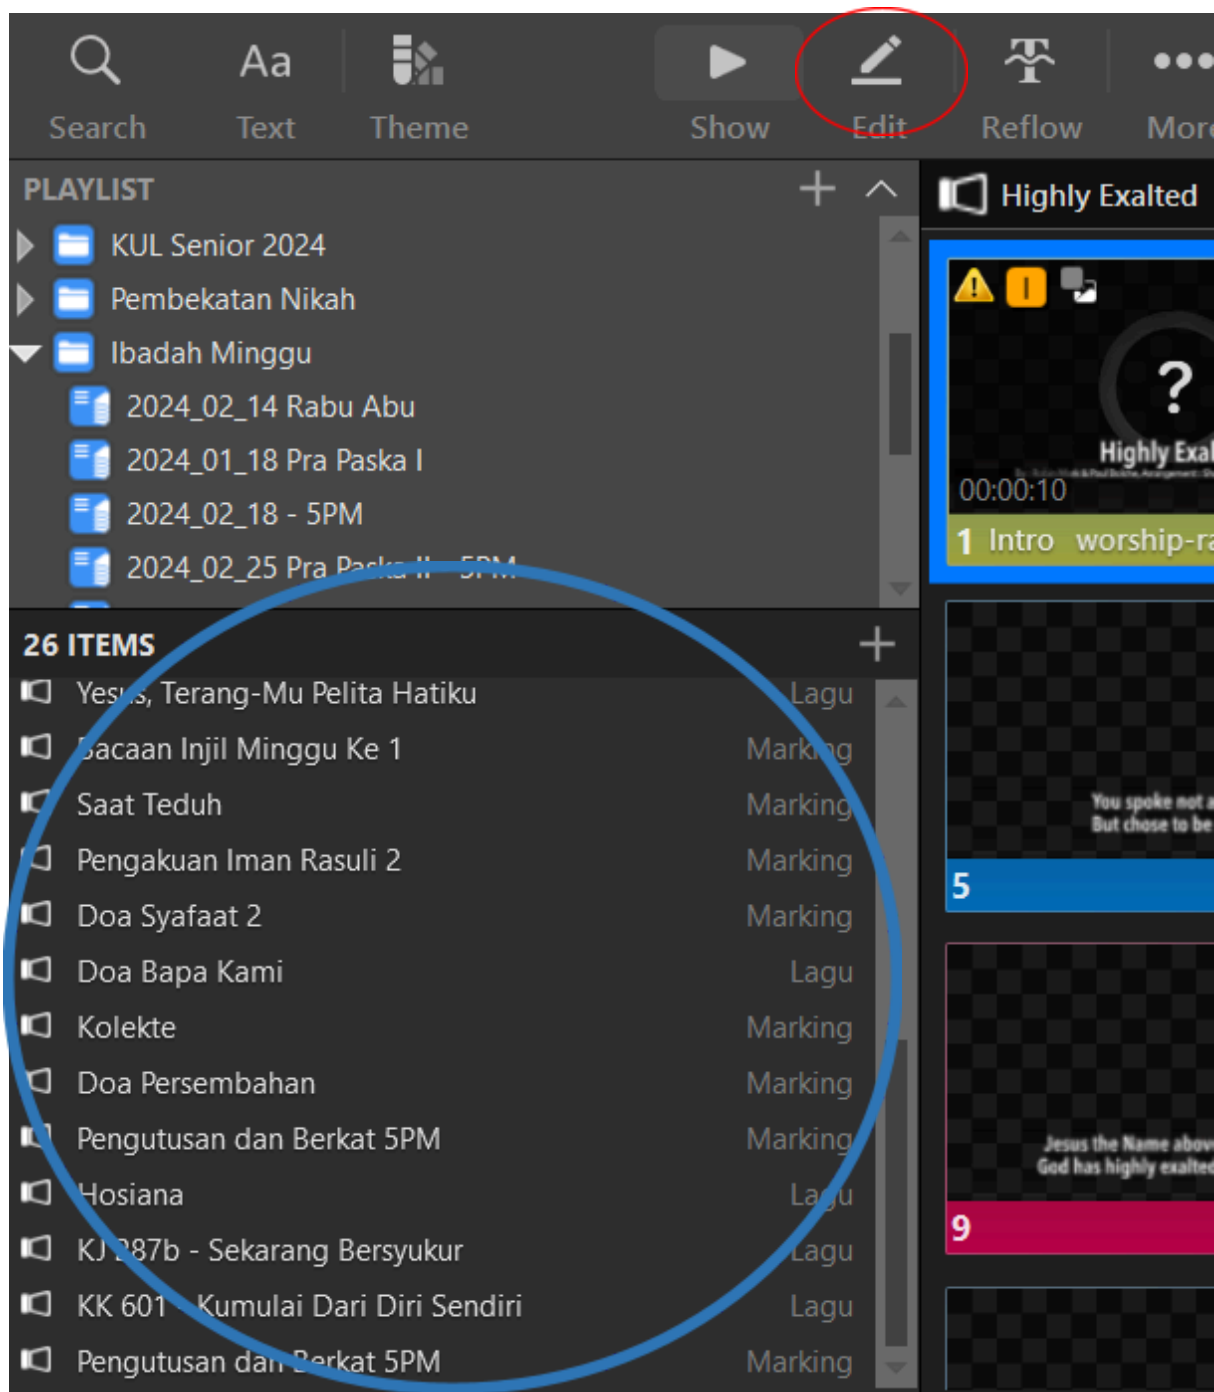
Search Text Theme Show Edit Reflow More

PLAYLIST

KUL Senior 2024

Pembekatan Nikah

Ibadah Minggu

2024_02_14 Rabu Abu

2024_01_18 Pra Paska I

2024_02_18 - 5PM

2024_02_25 Pra Paska II - 5PM

26 ITEMS

Yesus, Terang-Mu Pelita Hatiku Lagu

Bacaan Injil Minggu Ke 1 Marking

Saat Teduh Marking

Pengakuan Iman Rasuli 2 Marking

Doa Syafaat 2 Marking

Doa Bapa Kami Lagu

Kolekte Marking

Doa Persembahan Marking

Pengutusan dan Berkat 5PM Marking

Hosiana Lagu

KJ 287b - Sekarang Bersyukur Lagu

KK 601 - Kumulai Dari Diri Sendiri Lagu

Pengutusan dan Berkat 5PM Marking

Highly Exalted

?

Highly Exal

00:00:10

1 Intro worship-ra

You spoke not a
But chose to be

5

Jesus the Name abov
God has highly exalted

9